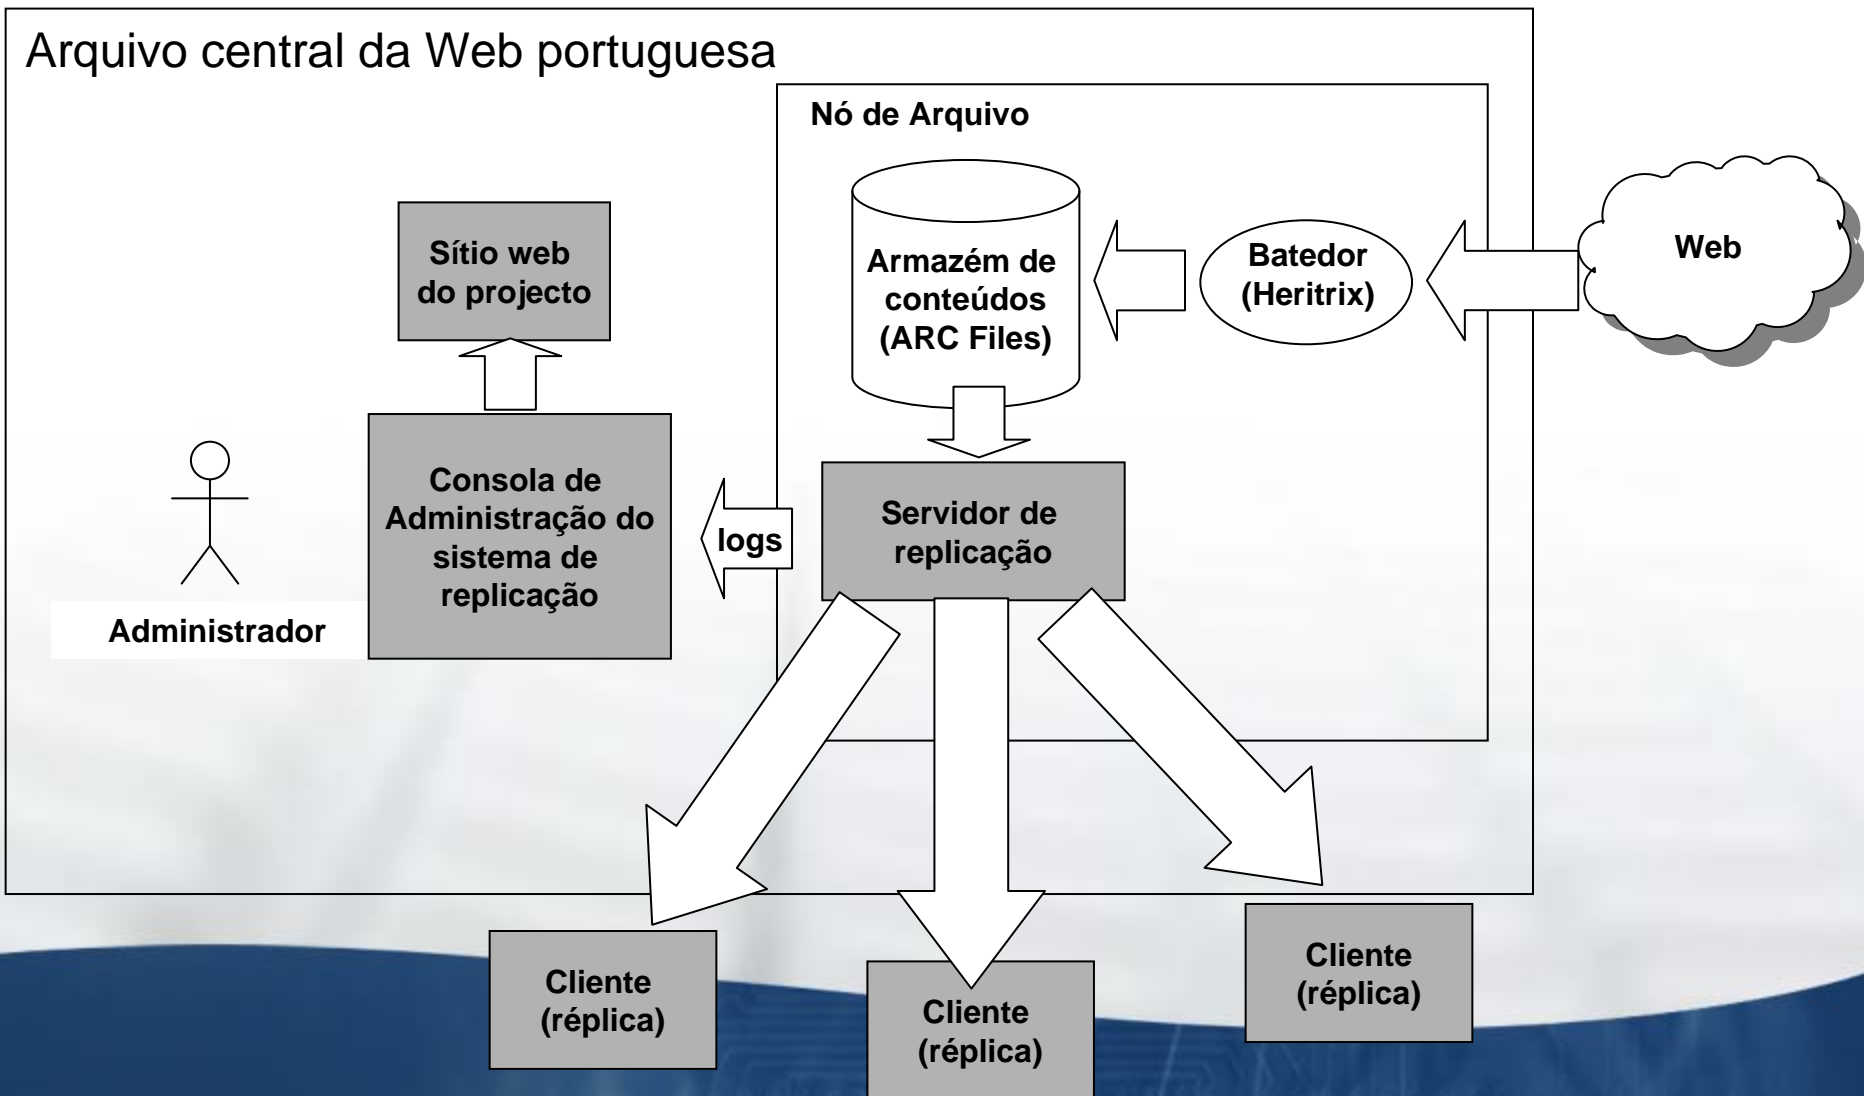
Arquivo central da Web portuguesa

Nó de Arquivo

Sítio web do projecto

Armazém de conteúdos (ARC Files)

Batedor (Heritrix)

Web

Consola de Administração do sistema de replicação

logs

Servidor de replicação

Administrador

Cliente (réplica)

Cliente (réplica)

Cliente (réplica)